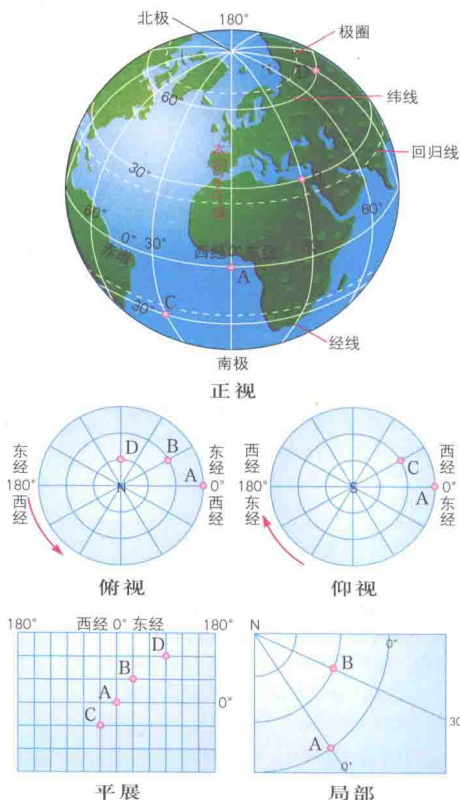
北极
180°
极圈
D
60°
纬线
回归线
30°
60°
60°
0° 30°
赤道
西经0°东经
A
30°
C
60°
南极
经线

正视

东经
D
B
东经
180°
N
A
0°
西经
西经

俯视

西经
西经
C
180°
S
A
0°
东经
东经

仰视

180°
西经 0° 东经
180°
D
B
A
0°
C

平展

N
0°
B
30
A
0°

局部